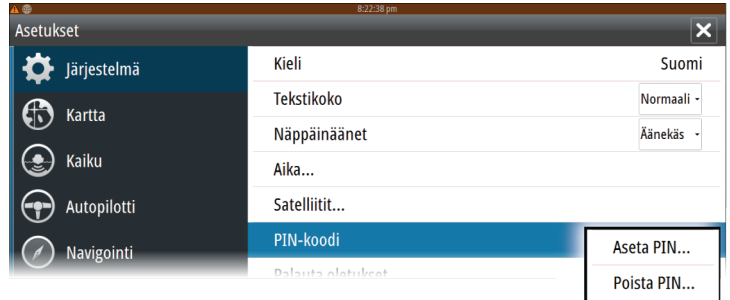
8:22:38 pm

Asetukset

Järjestelmä
Kartta
Kaiku
Autopilotti
Navigointi

Kieli Suomi
Tekstikoko Normaali
Näppäinäänet Äänekäs
Aika...
Satelliitit...
PIN-koodi
Palauta oletukset

Aseta PIN...
Poista PIN...